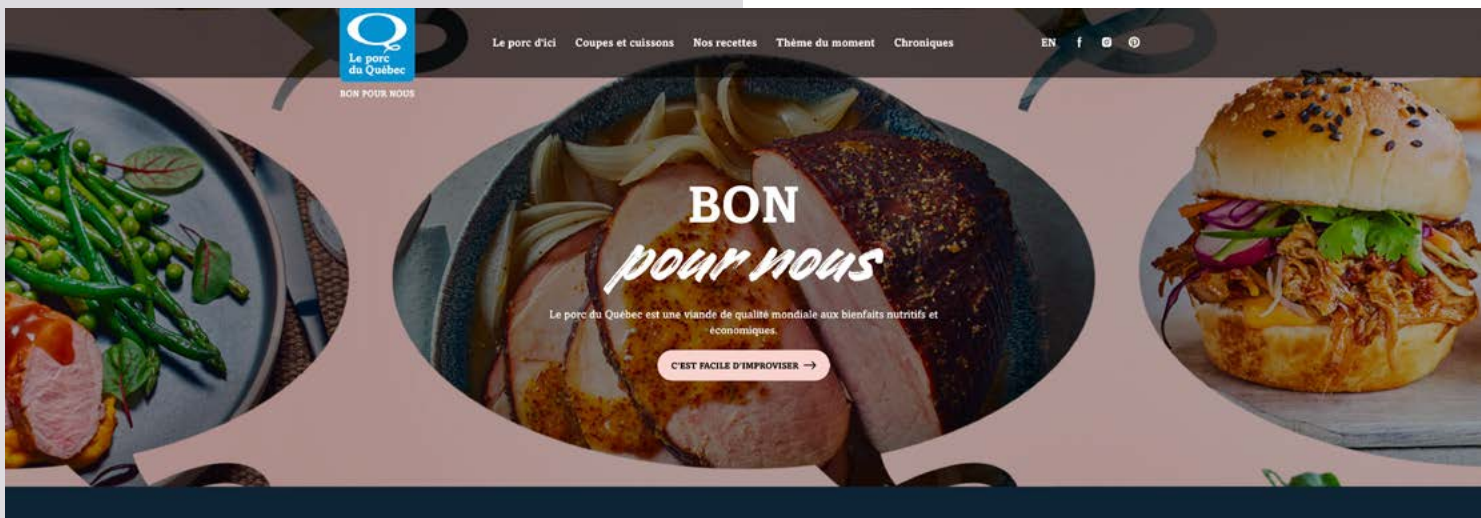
Le porc du Québec
BON POUR NOUS

Le porc d'ici Coupes et cuissons Nos recettes Thème du moment Chroniques

EN

BON
pour nous

Le porc du Québec est une viande de qualité mondiale aux bienfaits nutritifs et économiques.

C'EST FACILE D'IMPROVISER →